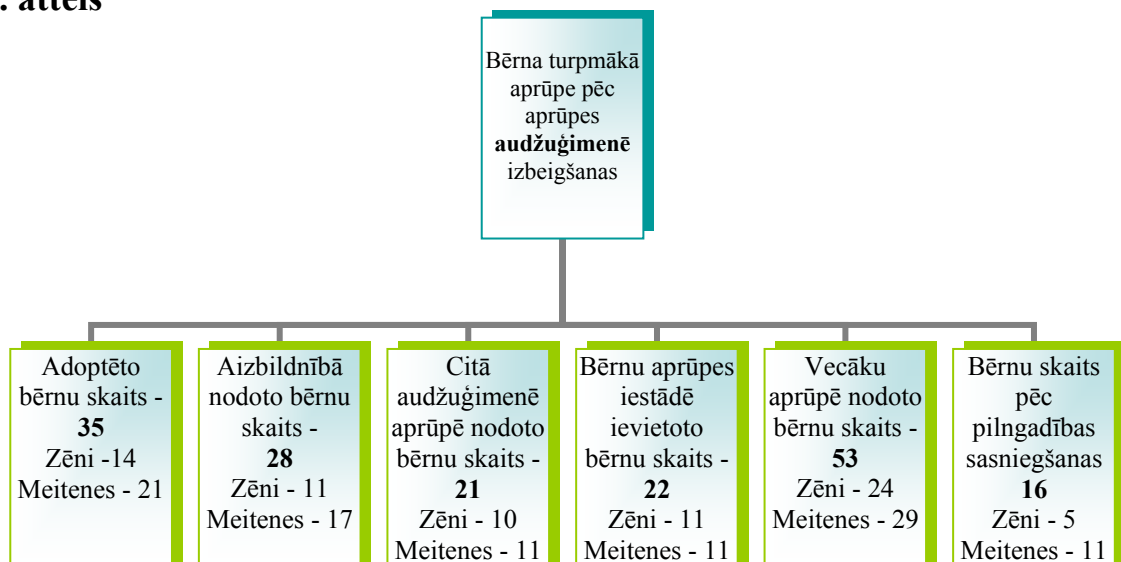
. attēls

Bērna turpmākā aprūpe pēc aprūpes **audžuģimenē** izbeigšanas

Adoptēto bērnu skaits - **35**
Zēni -14
Meitenes - 21

Aizbildnībā nodoto bērnu skaits - **28**
Zēni - 11
Meitenes - 17

Citā audžuģimenē aprūpē nodoto bērnu skaits - **21**
Zēni - 10
Meitenes - 11

Bērnu aprūpes iestādē ievietoto bērnu skaits - **22**
Zēni - 11
Meitenes - 11

Vecāku aprūpē nodoto bērnu skaits - **53**
Zēni - 24
Meitenes - 29

Bērnu skaits pēc pilngadības sasniegšanas **16**
Zēni - 5
Meitenes - 11